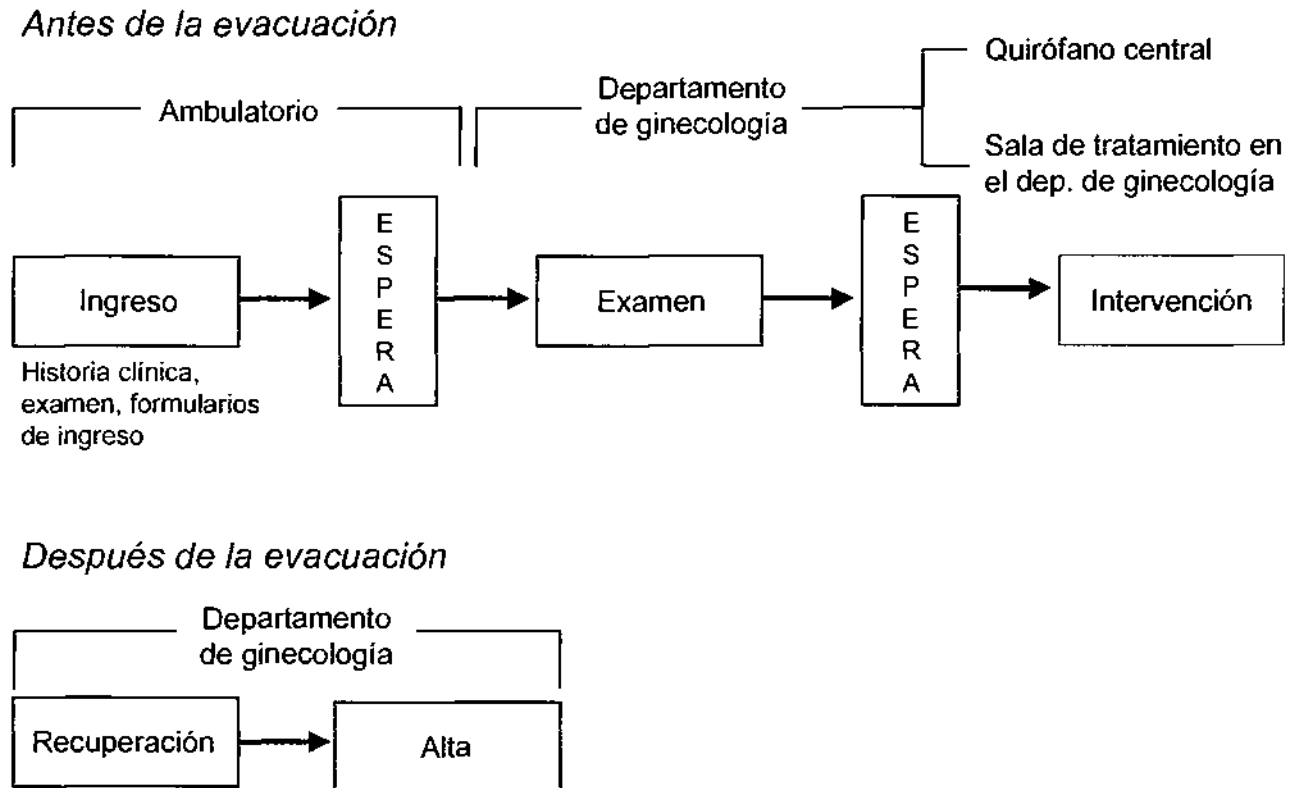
Antes de la evacuación

Ambulatorio

Departamento de ginecología

Quirófano central

Sala de tratamiento en el dep. de ginecología

Ingreso

Historia clínica, examen, formularios de ingreso

E S P E R A

Examen

E S P E R A

Intervención

Después de la evacuación

Departamento de ginecología

Recuperación

Alta